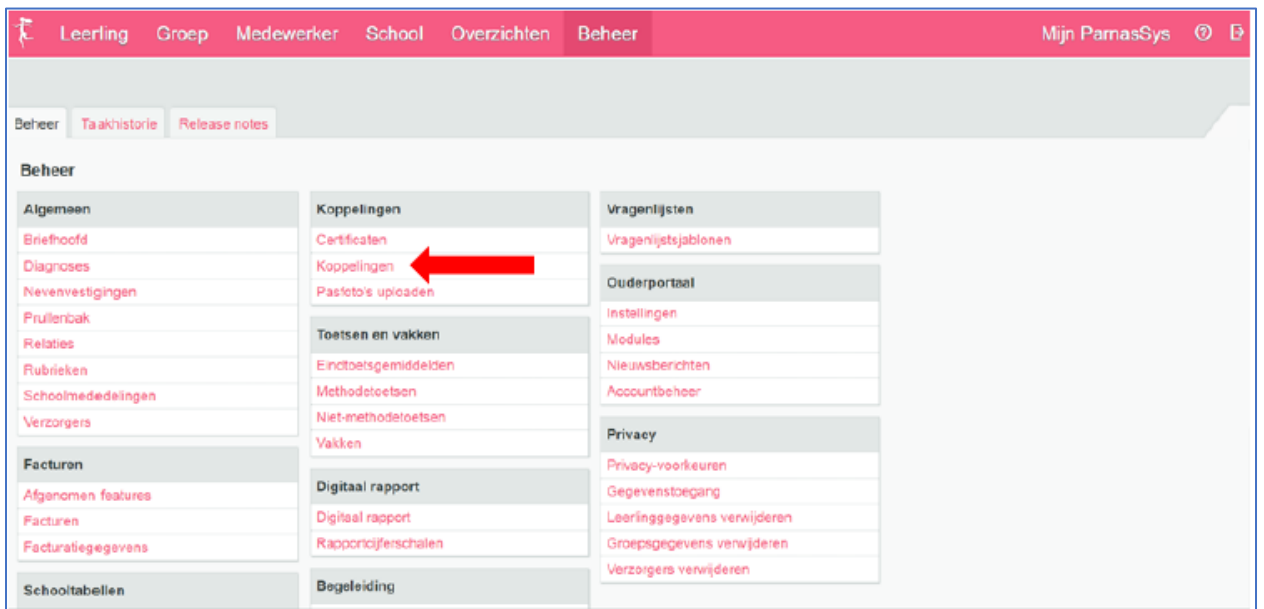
Leerling Groep Medewerker School Overzichten Beheer

Mijn ParnasSys

Beheer | Taakhistorie | Release notes

Beheer

Algemeen
Briefhoofd
Diagnoses
Nevenvestigingen
Prullenbak
Relaties
Rubrieken
Schoolmededelingen
Verzorgers

Facturen
Afgenomen features
Facturen
Facturatiegegevens

Schooltabellen

Koppelingen
Certificaten
Koppelingen
Pasfoto's uploaden

Toetsen en vakken
Eindtoetsgemiddelden
Methodetoetsen
Niet-methodetoetsen
Vakken

Digitaal rapport
Digitaal rapport
Rapportcijferschalen

Begeleiding

Vragenlijsten
Vragenlijstsjablonen

Ouderportaal
Instellingen
Modules
Nieuwsberichten
Accountbeheer

Privacy
Privacy-voorkeuren
Gegevenstoegang
Leerlinggegevens verwijderen
Groepsgegevens verwijderen
Verzorgers verwijderen